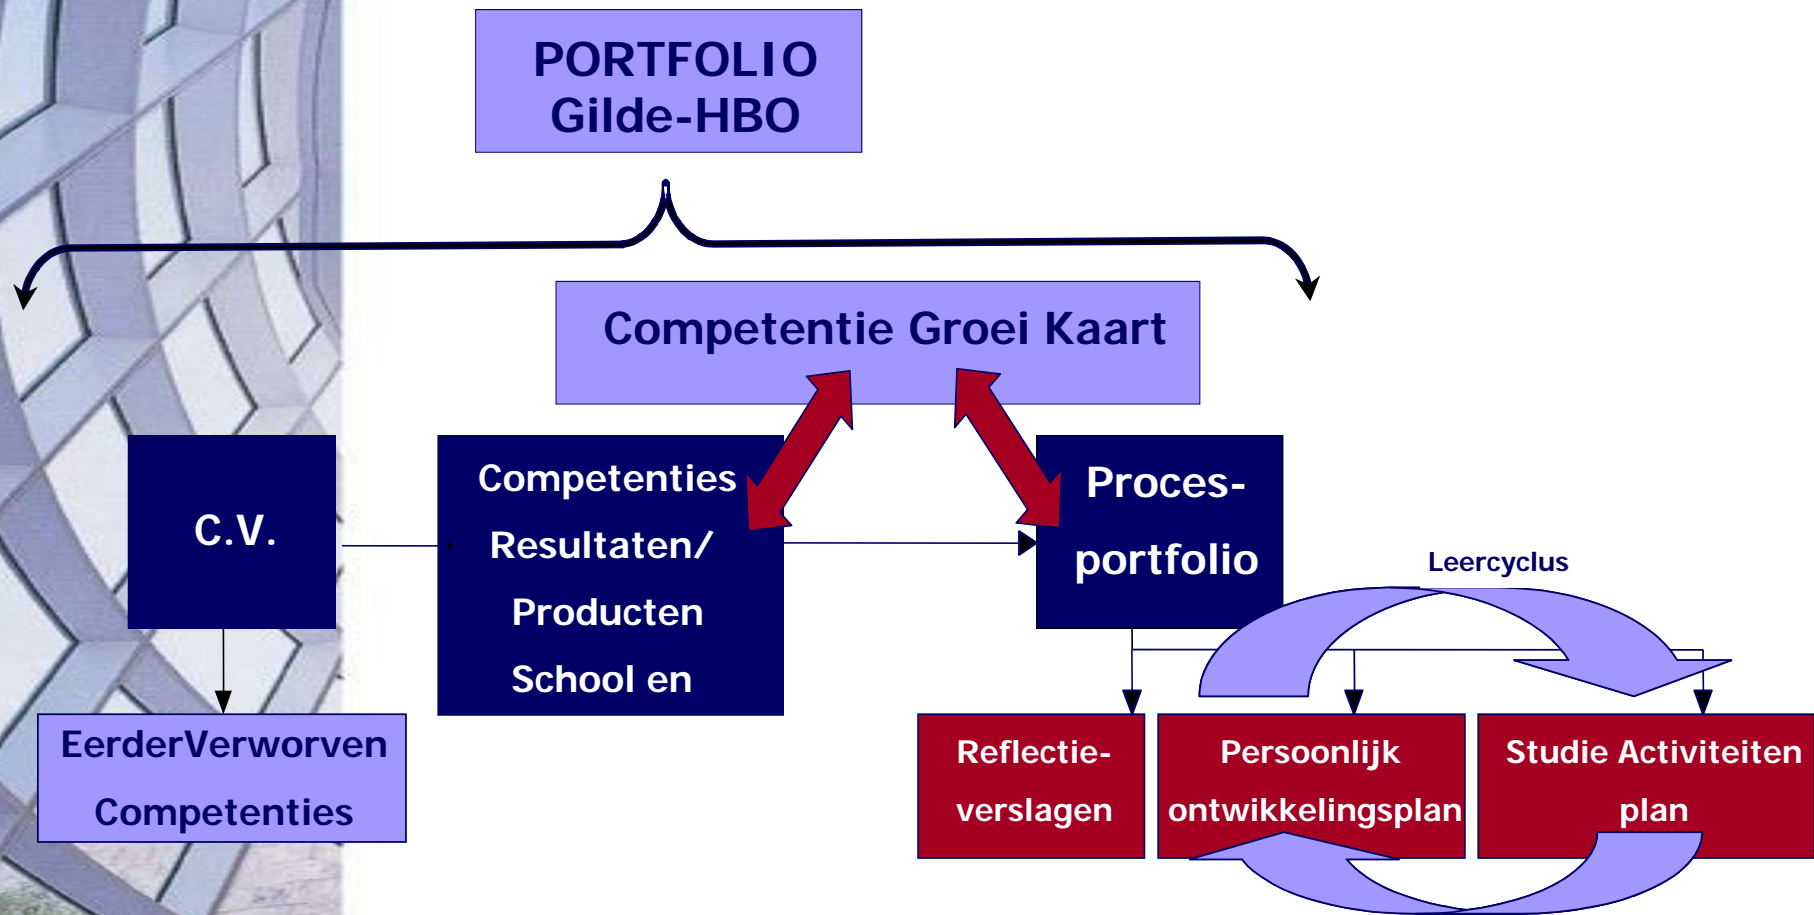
PORTFOLIO
Gilde-HBO

Competentie Groei Kaart

C.V.

Competenties
Resultaten/
Producten
School en

Proces-
portfolio

Leercyclus

EerderVerworven
Competenties

Reflectie-
verslagen

Persoonlijk
ontwikkelingsplan

Studie Activiteiten
plan